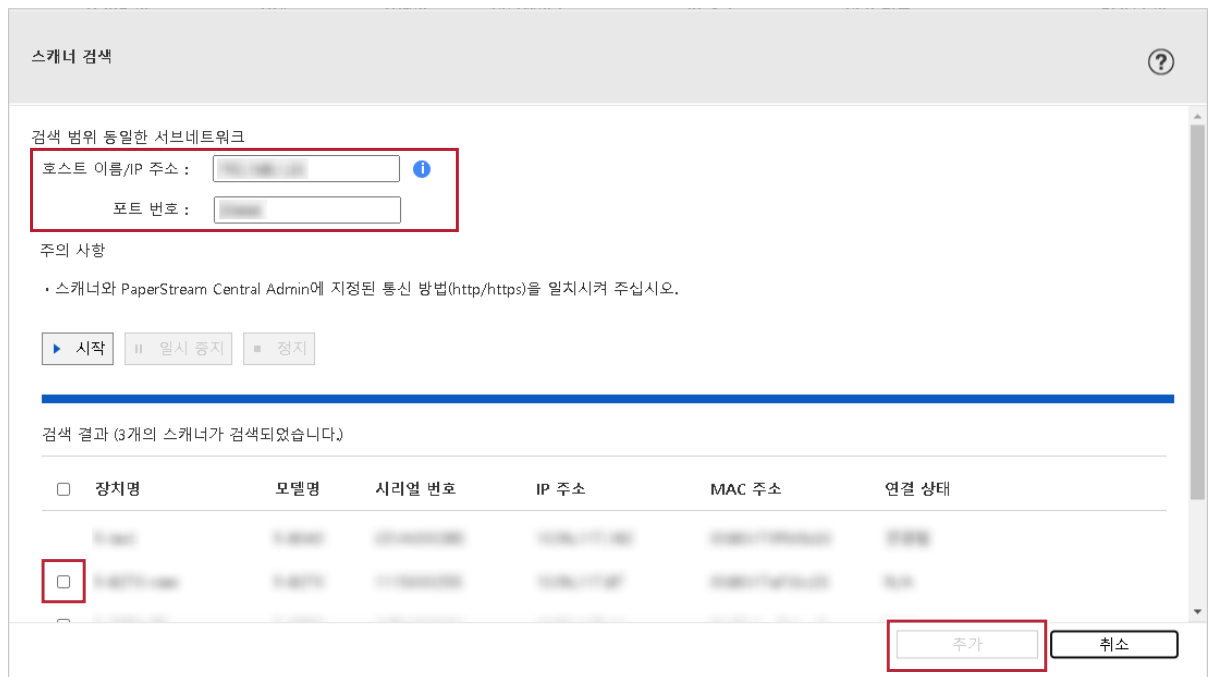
스캐너 검색

검색 범위 동일한 서브네트워크

호스트 이름/IP 주소 : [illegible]

포트 번호 : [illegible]

주의 사항

• 스캐너와 PaperStream Central Admin에 지정된 통신 방법(http/https)을 일치시켜 주십시오.

▶ 시작 ⏸ 일시 중지 ■ 정지

검색 결과 (3개의 스캐너가 검색되었습니다.)

| ☐ | 장치명 | 모델명 | 시리얼 번호 | IP 주소 | MAC 주소 | 연결 상태 |
|---|---|---|---|---|---|---|
| | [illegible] | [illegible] | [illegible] | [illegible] | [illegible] | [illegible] |
| ☐ | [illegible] | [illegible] | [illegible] | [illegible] | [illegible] | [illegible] |
| ☐ | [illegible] | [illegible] | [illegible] | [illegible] | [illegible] | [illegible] |

추가 취소